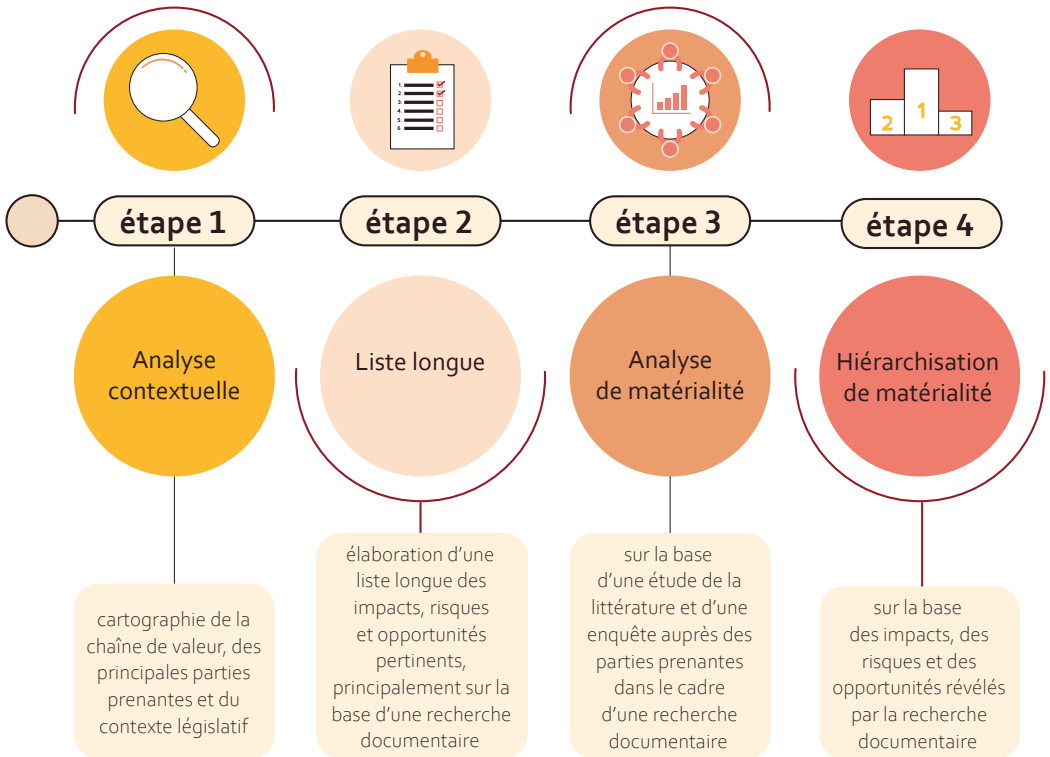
1.
2.
3.
4.
5.
6.

2 1 3

étape 1

étape 2

étape 3

étape 4

Analyse contextuelle

Liste longue

Analyse de matérialité

Hiérarchisation de matérialité

cartographie de la chaîne de valeur, des principales parties prenantes et du contexte législatif

élaboration d'une liste longue des impacts, risques et opportunités pertinents, principalement sur la base d'une recherche documentaire

sur la base d'une étude de la littérature et d'une enquête auprès des parties prenantes dans le cadre d'une recherche documentaire

sur la base des impacts, des risques et des opportunités révélés par la recherche documentaire